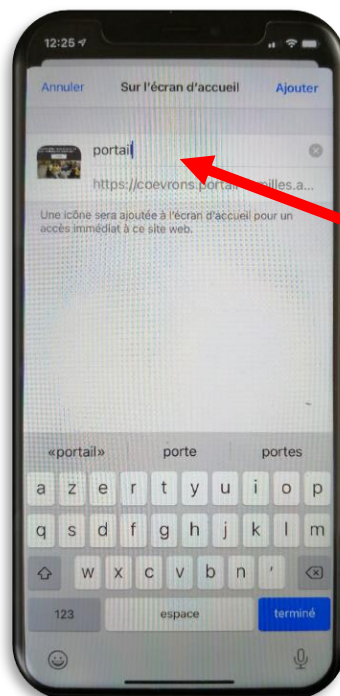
12:25

Annuler Sur l'écran d'accueil Ajouter

portail

https://coevrons.portail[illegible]ailles.a...

Une icône sera ajoutée à l'écran d'accueil pour un accès immédiat à ce site web.

«portail» porte portes

a z e r t y u i o p

q s d f g h j k l m

w x c v b n '

123 espace terminé